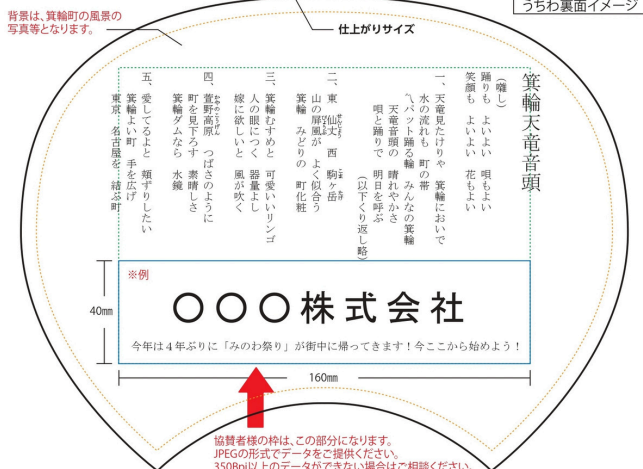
うちわ裏面イメージ

背景は、箕輪町の風景の写真等となります。

仕上がりサイズ

箕輪天竜音頭

（囃し）
踊りも　よいよい　唄もよい
笑顔も　よいよい　花もよい

一、天竜見たけりゃ　箕輪においで
水の流れも　町の帯
〽パット踊ろ輪　みんなの箕輪
天竜音頭の　晴れやかさ
唄と踊りで　明日を呼ぶ
（以下くり返し略）

二、東　仙丈　西　駒ヶ岳
山の屏風が　よく似合う
箕輪　みどりの　町化粧

三、箕輪むすめと　可愛いいリンゴ
人の眼につく　器量よし
嫁に欲しいと　風が吹く

四、萱野高原　つばさのように
町を見下ろす　素晴しさ
箕輪ダムなら　水鏡

五、愛してるよと　頬ずりしたい
箕輪よい町　手を広げ
東京　名古屋を　結ぶ町

※例
〇〇〇株式会社
今年は４年ぶりに「みのわ祭り」が街中に帰ってきます！今ここから始めよう！

40mm

160mm

協賛者様の枠は、この部分になります。
JPEGの形式でデータをご提供ください。
350Dpi以上のデータができない場合はご相談ください。